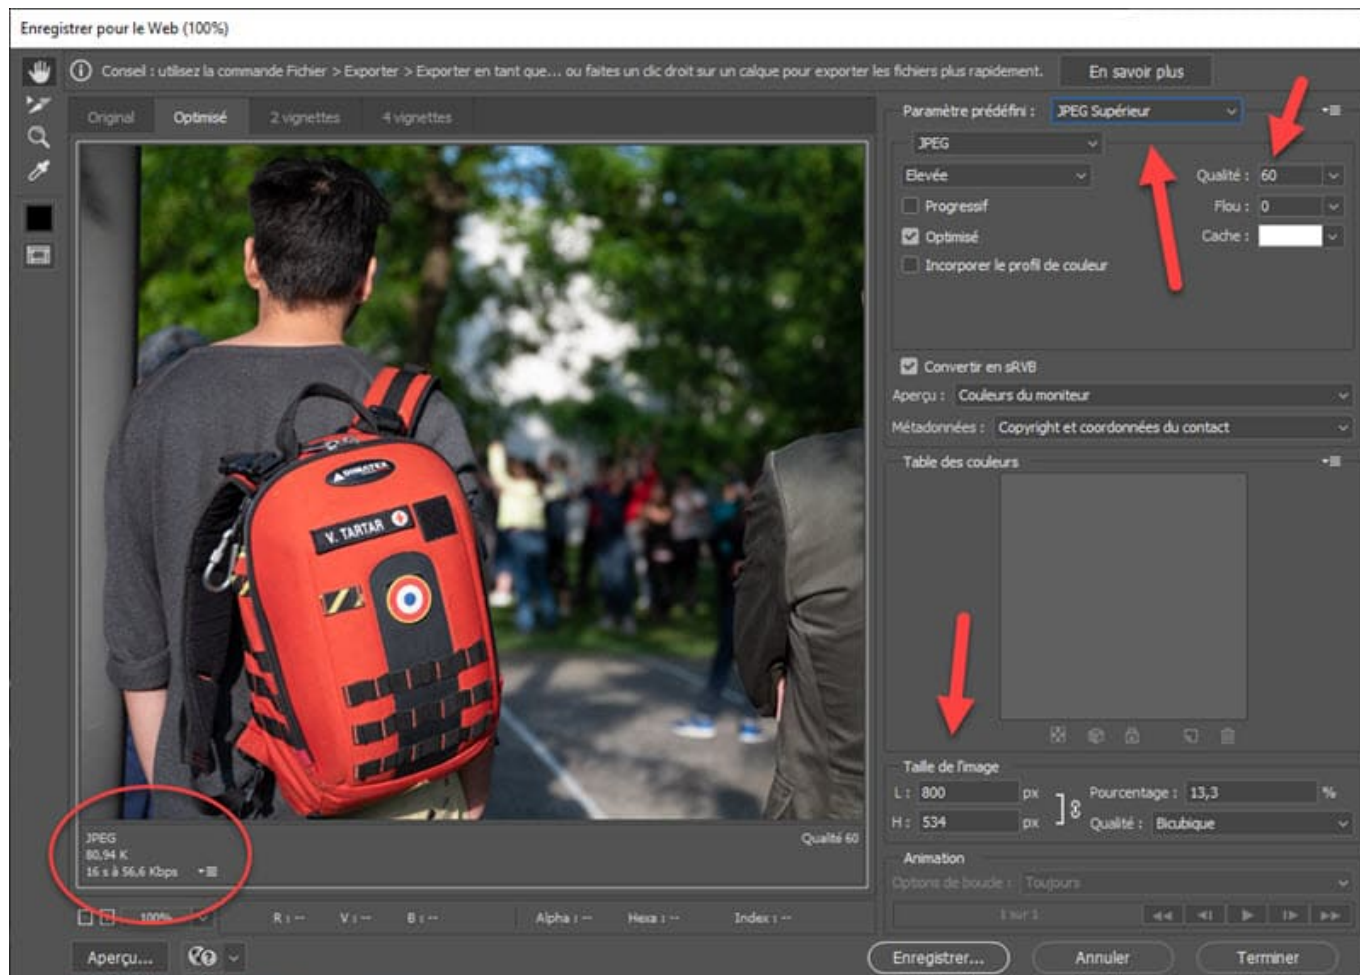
Enregistrer pour le Web (100%)

Conseil : utilisez la commande Fichier > Exporter > Exporter en tant que... ou faites un clic droit sur un calque pour exporter les fichiers plus rapidement.

En savoir plus

Original | Optimisé | 2 vignettes | 4 vignettes

DIMATEX

V. TARTAR

JPEG
80,94 K
16 s à 56,6 Kbps

Qualité 60

100%

R : -- V : -- B : -- Alpha : -- Hexa : -- Index : --

Aperçu...

Paramètre prédéfini : JPEG Supérieur

JPEG

Elevée

Qualité : 60

Progressif

Flou : 0

Optimisé

Cache :

Incorporer le profil de couleur

Convertir en sRVB

Aperçu : Couleurs du moniteur

Métadonnées : Copyright et coordonnées du contact

Table des couleurs

Taille de l'image

L : 800 px

H : 534 px

Pourcentage : 13,3 %

Qualité : Bicubique

Animation

Options de boucle : Toujours

1 sur 1

Enregistrer...

Annuler

Terminer